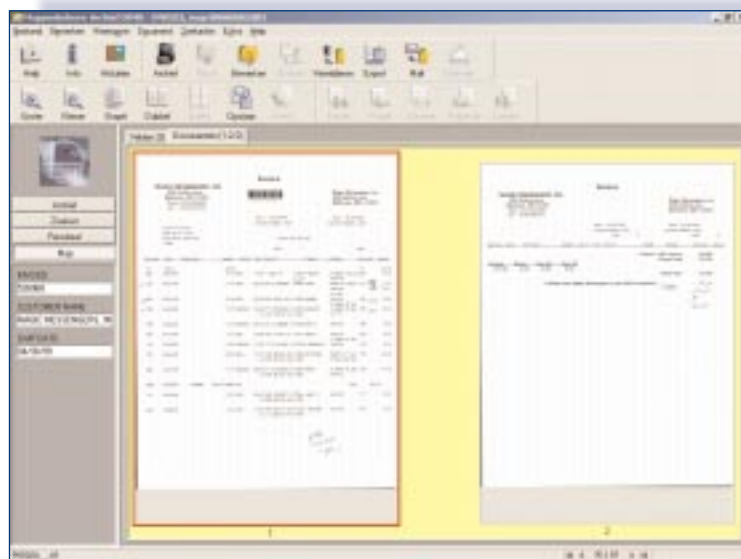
Bestand Opmaken Weergave Document Zoeken Extra Help

Hulp Info Volume Archief Bewerken Verwijderen Export Mail

Vorige Eerste Dubbel Opslaan

Velden (2) Documenten (1/2)

Archief
Zoeken
Resultaat
Mail

INVOICE
720496

CUSTOMER NAME
MAGIC MESSENGER, IN

SHIP DATE
04/05/99

Invoice

Invoice

1

2